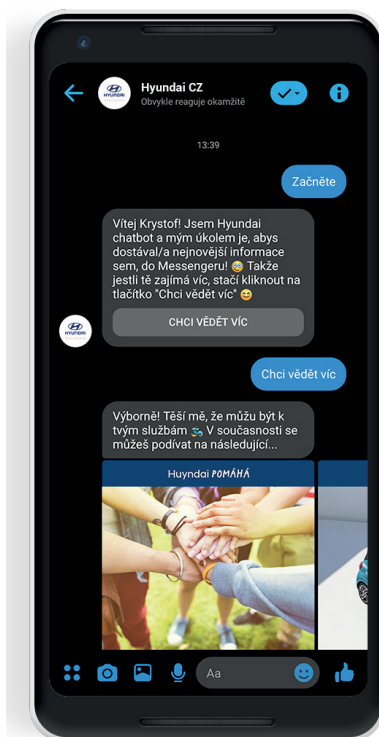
Hyundai CZ
Obvykle reaguje okamžitě

13:39

Začněte

Vítej Krystof! Jsem Hyundai chatbot a mým úkolem je, abys dostával/a nejnovější informace sem, do Messengeru! 😂 Takže jestli tě zajímá víc, stačí kliknout na tlačítko "Chci vědět víc" 😊

CHCI VĚDĚT VÍC

Chci vědět víc

Výborně! Těší mě, že můžu být k tvým službám 🚗 V současnosti se můžeš podívat na následující...

Huyndai POMÁHÁ

Aa